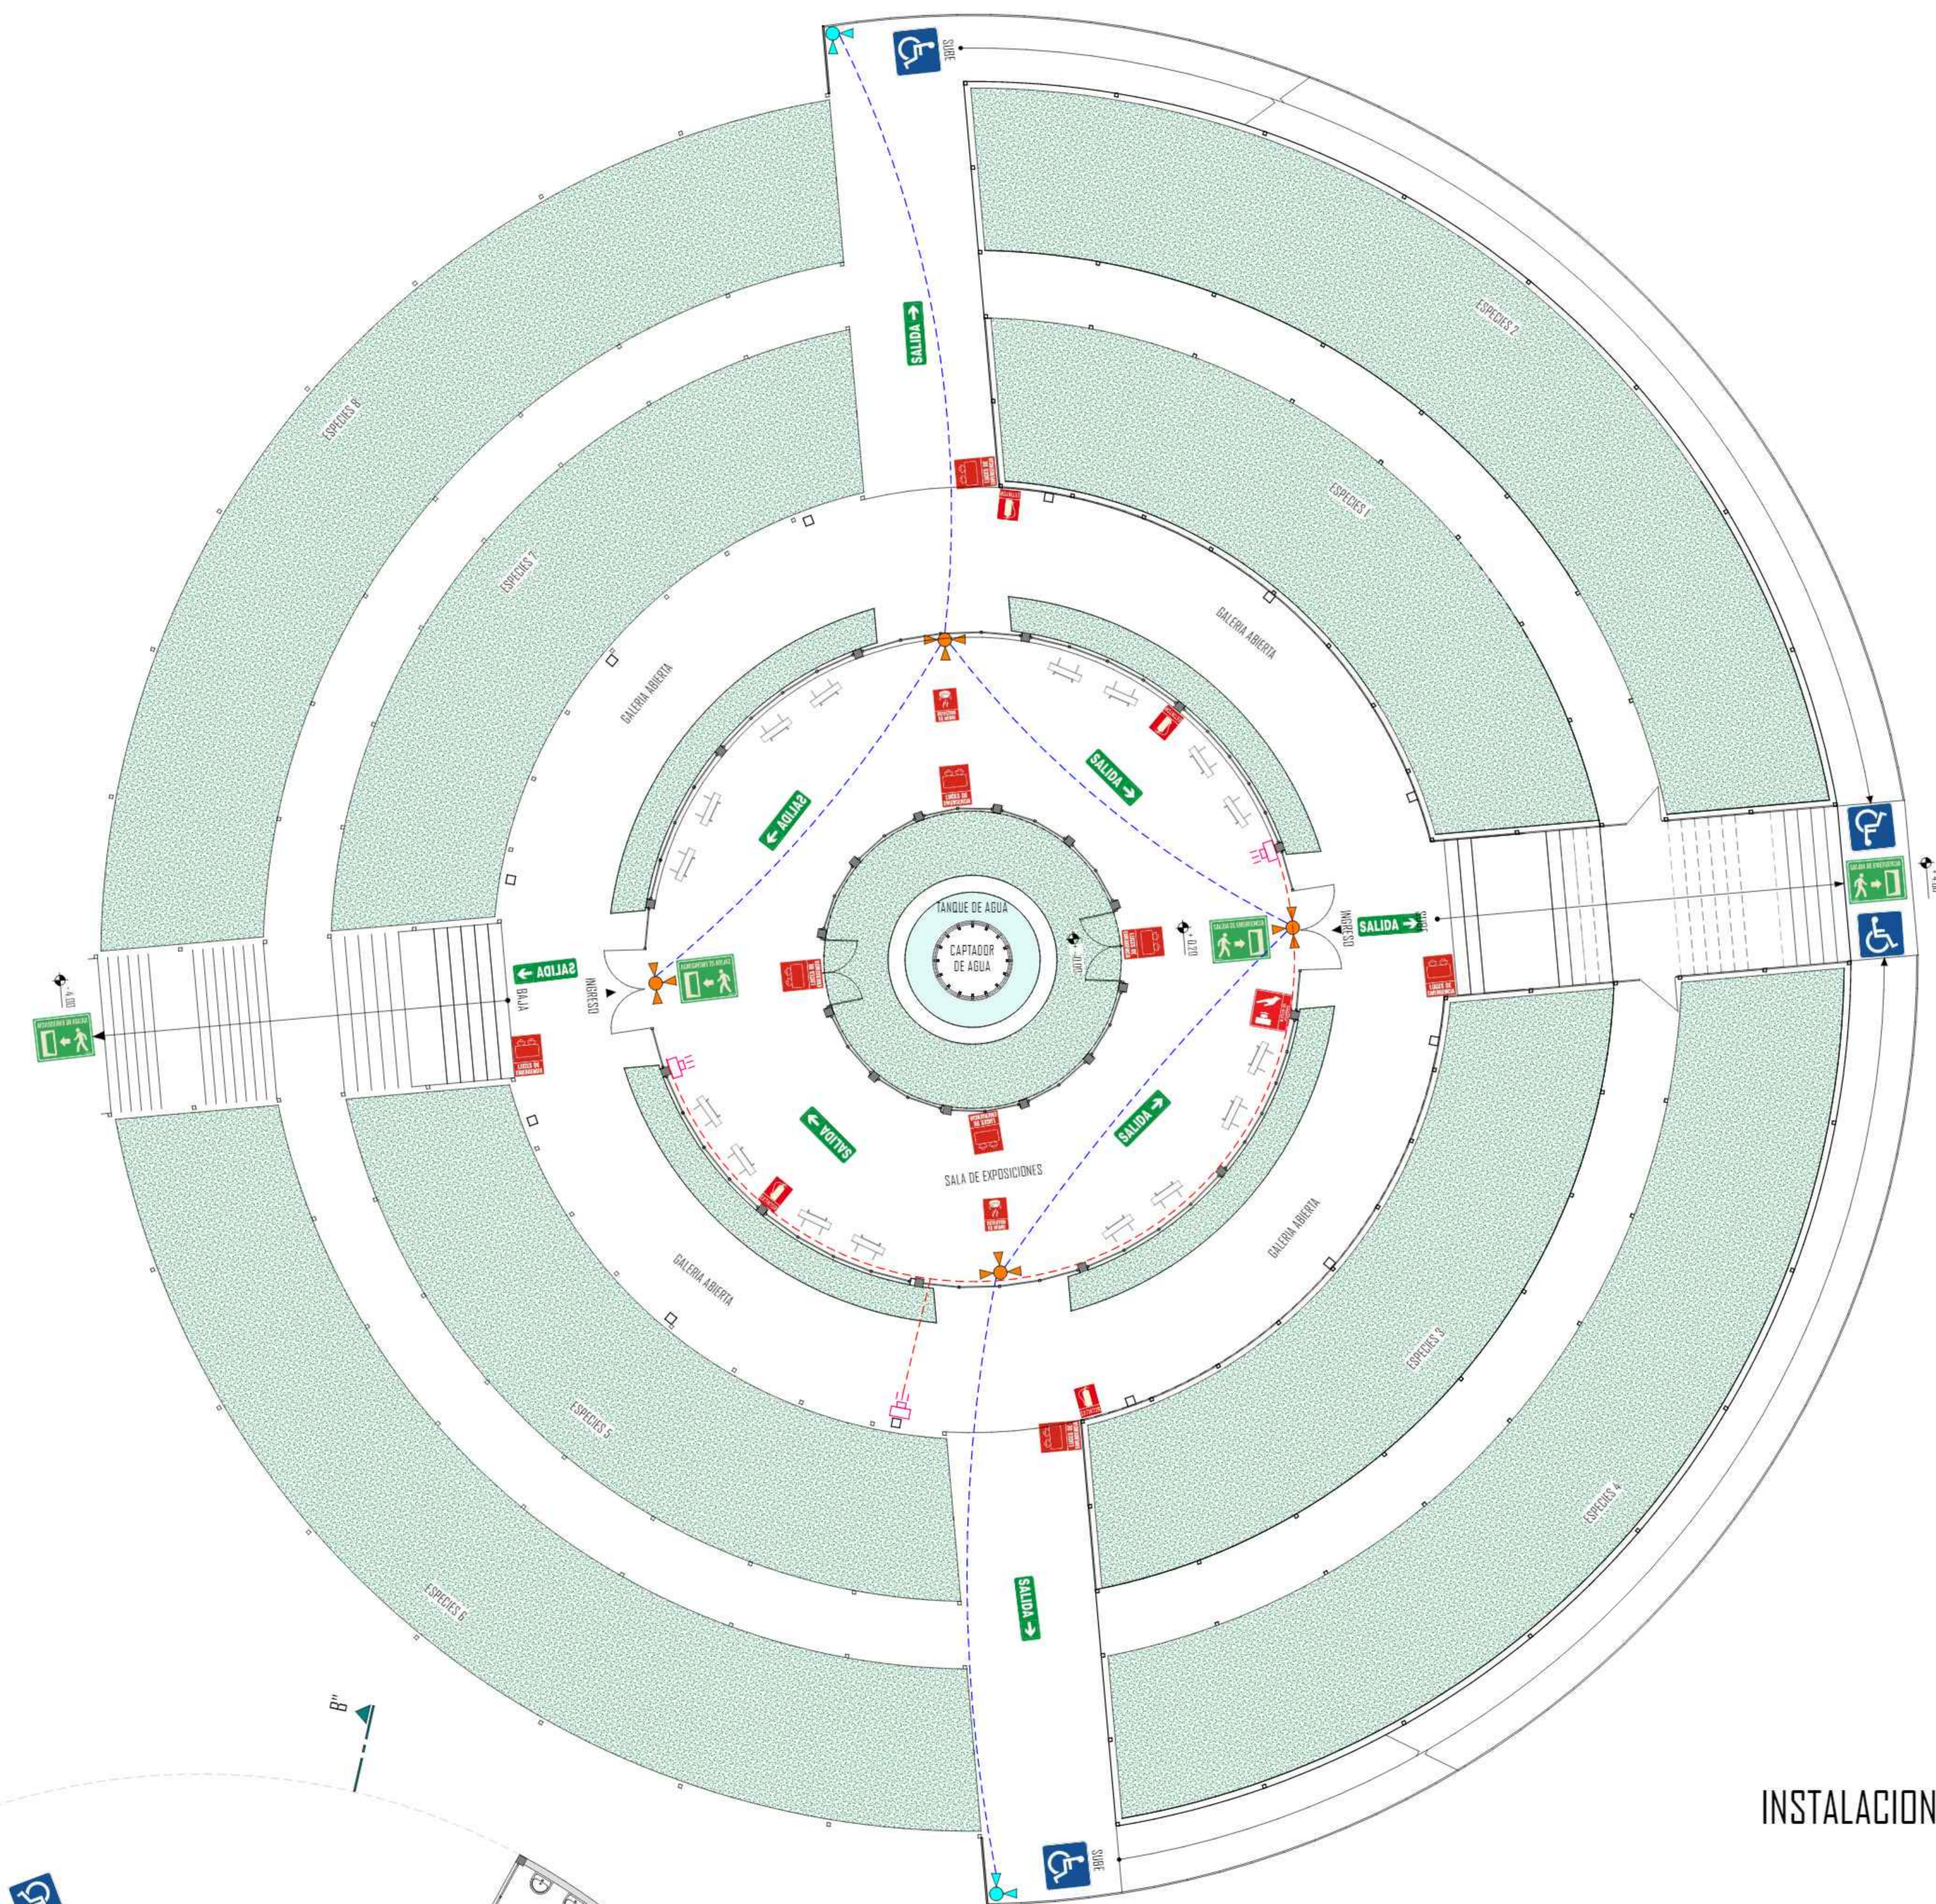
SUBE
ESPECIES 2
ESPECIES 8
SALIDA
ESPECIES 1
ESPECIES 7
GALERIA ABIERTA
GALERIA ABIERTA
SALIDA
SALIDA
TANQUE DE AGUA
CAPTADOR DE AGUA
INGRESO
SALIDA
INGRESO
SALIDA
BAJA
SALIDA
SALIDA
SALA DE EXPOSICIONES
GALERIA ABIERTA
GALERIA ABIERTA
ESPECIES 3
ESPECIES 5
ESPECIES 4
ESPECIES 6
SALIDA
B''
SUBE
INSTALACION